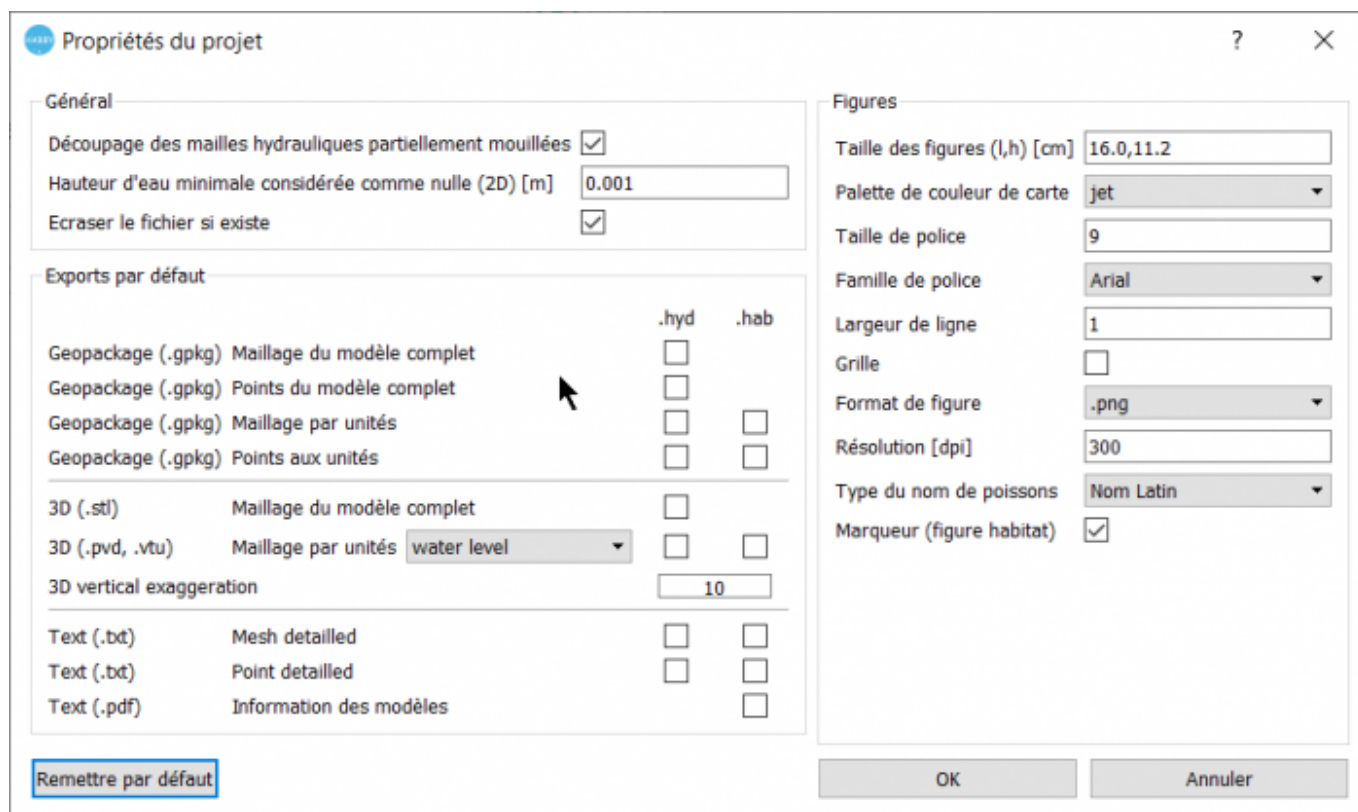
Propriétés du projet

?

Général

Découpage des mailles hydrauliques partiellement mouillées

Hauteur d'eau minimale considérée comme nulle (2D) [m] 0.001

Ecraser le fichier si existe

Exports par défaut

.hyd .hab

Geopackage (.gpkg) Maillage du modèle complet

Geopackage (.gpkg) Points du modèle complet

Geopackage (.gpkg) Maillage par unités

Geopackage (.gpkg) Points aux unités

3D (.stl) Maillage du modèle complet

3D (.pvd, .vtu) Maillage par unités water level

3D vertical exaggeration 10

Text (.txt) Mesh detailled

Text (.txt) Point detailled

Text (.pdf) Information des modèles

Figures

Taille des figures (l,h) [cm] 16.0,11.2

Palette de couleur de carte jet

Taille de police 9

Famille de police Arial

Largeur de ligne 1

Grille

Format de figure .png

Résolution [dpi] 300

Type du nom de poissons Nom Latin

Marqueur (figure habitat)

Remettre par défaut

OK

Annuler